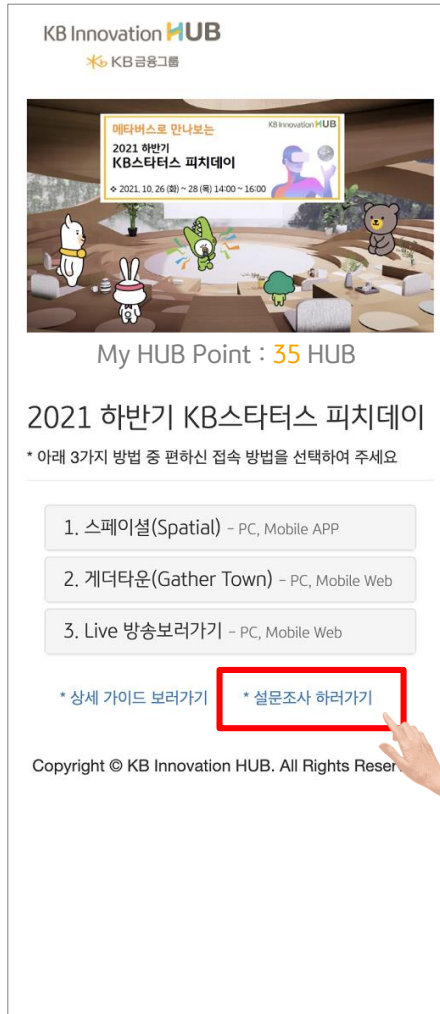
KB Innovation HUB
KB금융그룹

메타버스로 만나보는
KB Innovation HUB
2021 하반기
KB스타터스 피치데이
2021. 10. 26 (화) ~ 28 (목) 14:00 ~ 16:00

My HUB Point : 35 HUB

2021 하반기 KB스타터스 피치데이

* 아래 3가지 방법 중 편하신 접속 방법을 선택하여 주세요

1. 스페이셜(Spatial) - PC, Mobile APP

2. 게더타운(Gather Town) - PC, Mobile Web

3. Live 방송보러가기 - PC, Mobile Web

* 상세 가이드 보러가기

* 설문조사 하러가기

Copyright © KB Innovation HUB. All Rights Reser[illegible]